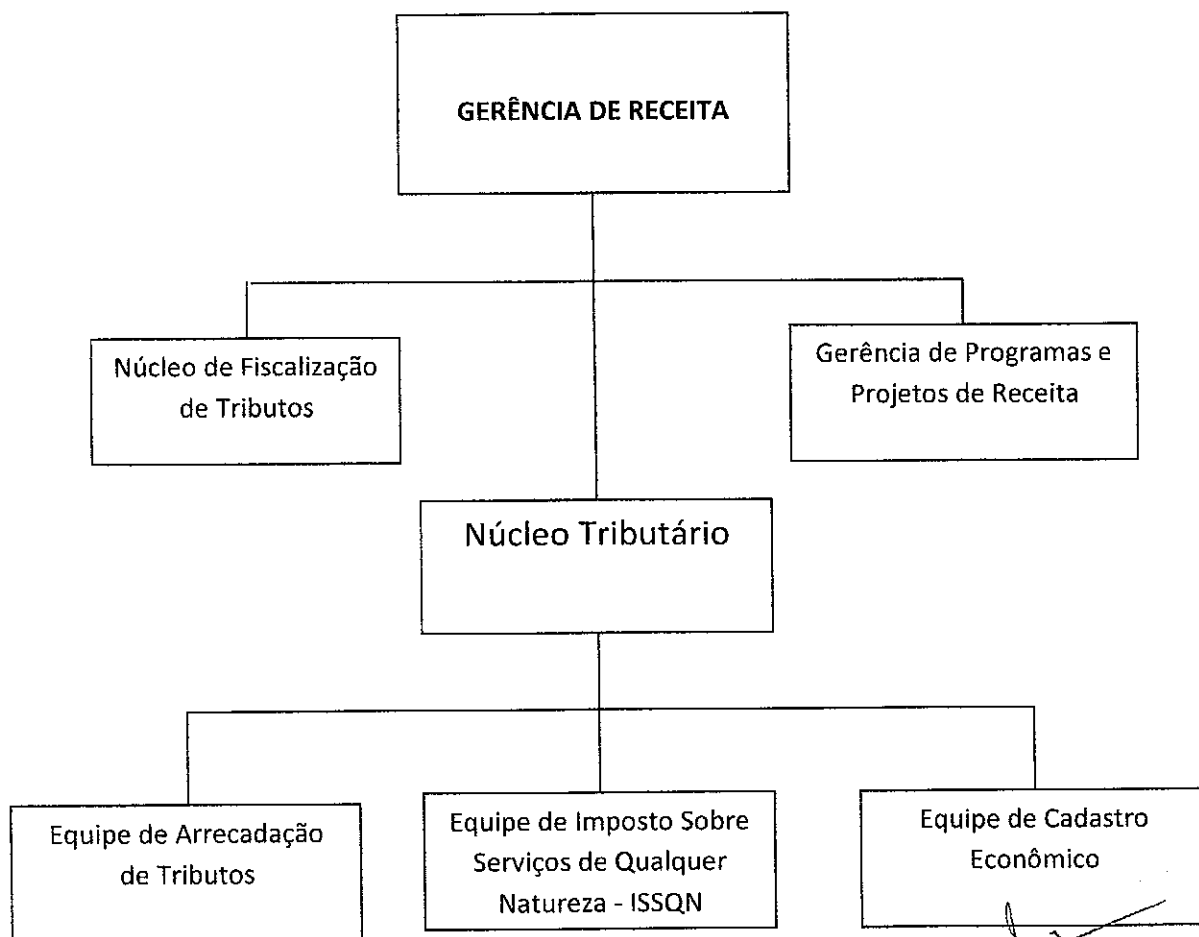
GERÊNCIA DE RECEITA

Núcleo de Fiscalização de Tributos

Gerência de Programas e Projetos de Receita

Núcleo Tributário

Equipe de Arrecadação de Tributos

Equipe de Imposto Sobre Serviços de Qualquer Natureza - ISSQN

Equipe de Cadastro Econômico